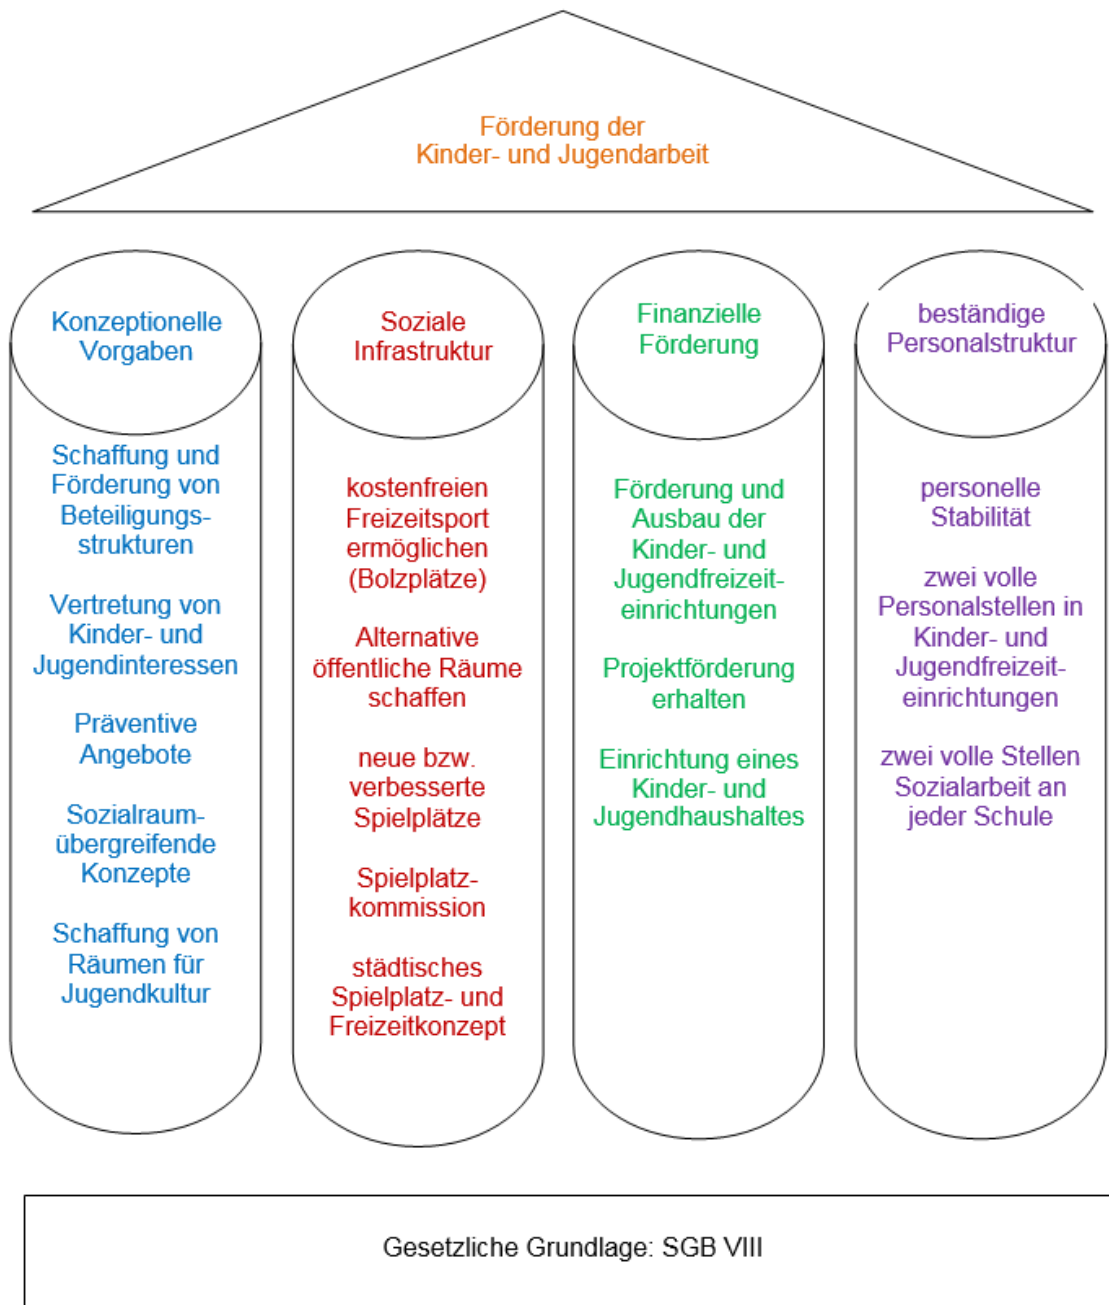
Förderung der Kinder- und Jugendarbeit

Konzeptionelle Vorgaben

Schaffung und Förderung von Beteiligungsstrukturen

Vertretung von Kinder- und Jugendinteressen

Präventive Angebote

Sozialraumübergreifende Konzepte

Schaffung von Räumen für Jugendkultur

Soziale Infrastruktur

kostenfreien Freizeitsport ermöglichen (Bolzplätze)

Alternative öffentliche Räume schaffen

neue bzw. verbesserte Spielplätze

Spielplatzkommission

städtisches Spielplatz- und Freizeitkonzept

Finanzielle Förderung

Förderung und Ausbau der Kinder- und Jugendfreizeiteinrichtungen

Projektförderung erhalten

Einrichtung eines Kinder- und Jugendhaushaltes

beständige Personalstruktur

personelle Stabilität

zwei volle Personalstellen in Kinder- und Jugendfreizeiteinrichtungen

zwei volle Stellen Sozialarbeit an jeder Schule

Gesetzliche Grundlage: SGB VIII